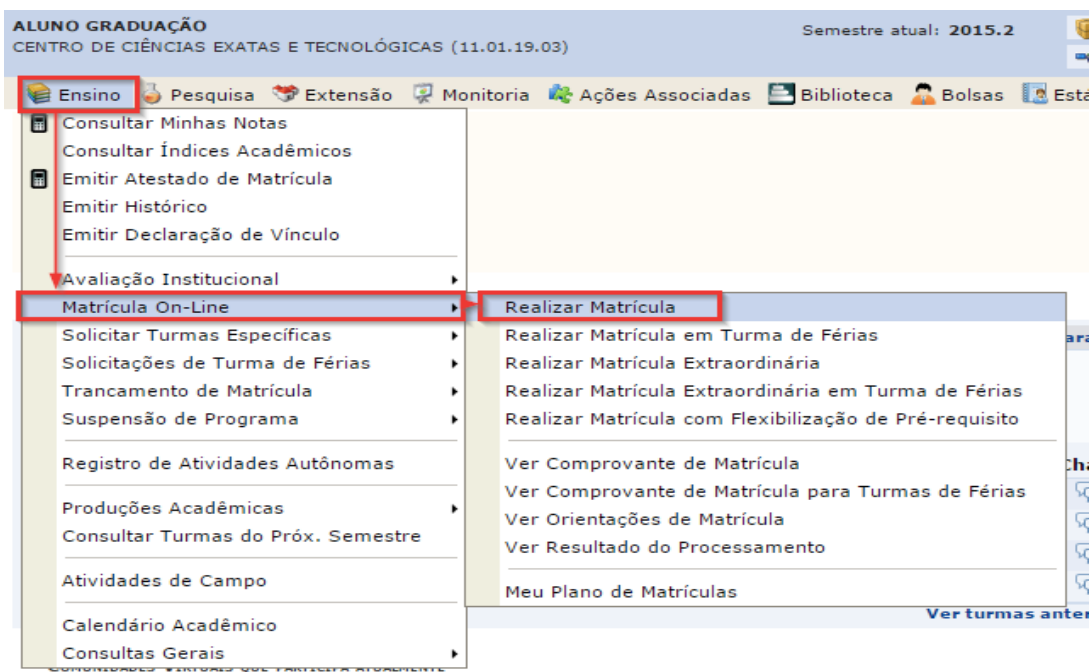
ALUNO GRADUAÇÃO
CENTRO DE CIÊNCIAS EXATAS E TECNOLÓGICAS (11.01.19.03)

Semestre atual: 2015.2

Ensino Pesquisa Extensão Monitoria Ações Associadas Biblioteca Bolsas Est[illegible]

Consultar Minhas Notas
Consultar Índices Acadêmicos
Emitir Atestado de Matrícula
Emitir Histórico
Emitir Declaração de Vínculo
Avaliação Institucional
Matrícula On-Line
Solicitar Turmas Específicas
Solicitações de Turma de Férias
Trancamento de Matrícula
Suspensão de Programa
Registro de Atividades Autônomas
Produções Acadêmicas
Consultar Turmas do Próx. Semestre
Atividades de Campo
Calendário Acadêmico
Consultas Gerais

Realizar Matrícula
Realizar Matrícula em Turma de Férias
Realizar Matrícula Extraordinária
Realizar Matrícula Extraordinária em Turma de Férias
Realizar Matrícula com Flexibilização de Pré-requisito
Ver Comprovante de Matrícula
Ver Comprovante de Matrícula para Turmas de Férias
Ver Orientações de Matrícula
Ver Resultado do Processamento
Meu Plano de Matrículas

Ver turmas anter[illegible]